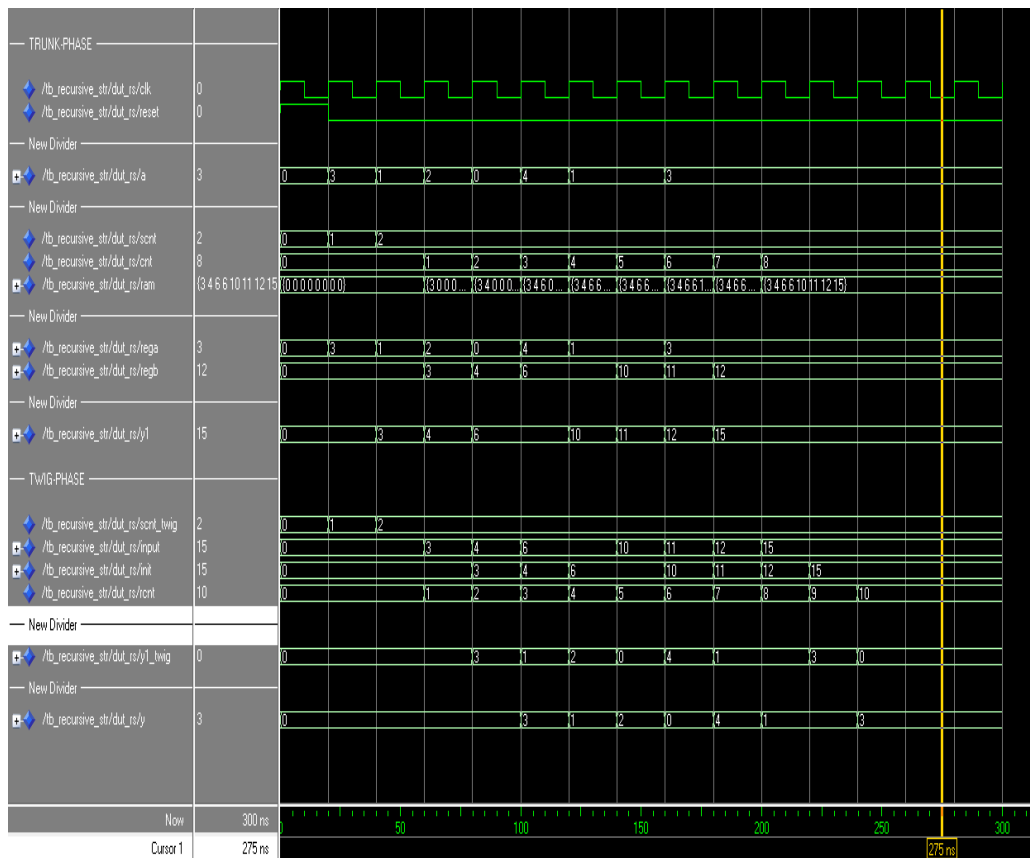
TRUNK-PHASE
/tb_recursive_str/dut_rs/clk 0
/tb_recursive_str/dut_rs/reset 0
New Divider
/tb_recursive_str/dut_rs/a 3
0 3 1 2 0 4 1 3
New Divider
/tb_recursive_str/dut_rs/scnt 2
0 1 2
/tb_recursive_str/dut_rs/cnt 8
0 1 2 3 4 5 6 7 8
/tb_recursive_str/dut_rs/ram {3 4 6 6 10 11 12 15}
{0 0 0 0 0 0 0 0} {3 0 0 0... {3 4 0 0 0... {3 4 6 0... {3 4 6 6... {3 4 6 6... {3 4 6 6 1... {3 4 6 6... {3 4 6 6 10 11 12 15}
New Divider
/tb_recursive_str/dut_rs/rega 3
0 3 1 2 0 4 1 3
/tb_recursive_str/dut_rs/regb 12
0 3 4 6 10 11 12
New Divider
/tb_recursive_str/dut_rs/y1 15
0 3 4 6 10 11 12 15
TWIG-PHASE
/tb_recursive_str/dut_rs/scnt_twig 2
0 1 2
/tb_recursive_str/dut_rs/input 15
0 3 4 6 10 11 12 15
/tb_recursive_str/dut_rs/init 15
0 3 4 6 10 11 12 15
/tb_recursive_str/dut_rs/rcnt 10
0 1 2 3 4 5 6 7 8 9 10
New Divider
/tb_recursive_str/dut_rs/y1_twig 0
0 3 1 2 0 4 1 3 0
New Divider
/tb_recursive_str/dut_rs/y 3
0 3 1 2 0 4 1 3
Now 300 ns
0 50 100 150 200 250 300
Cursor 1 275 ns
275 ns